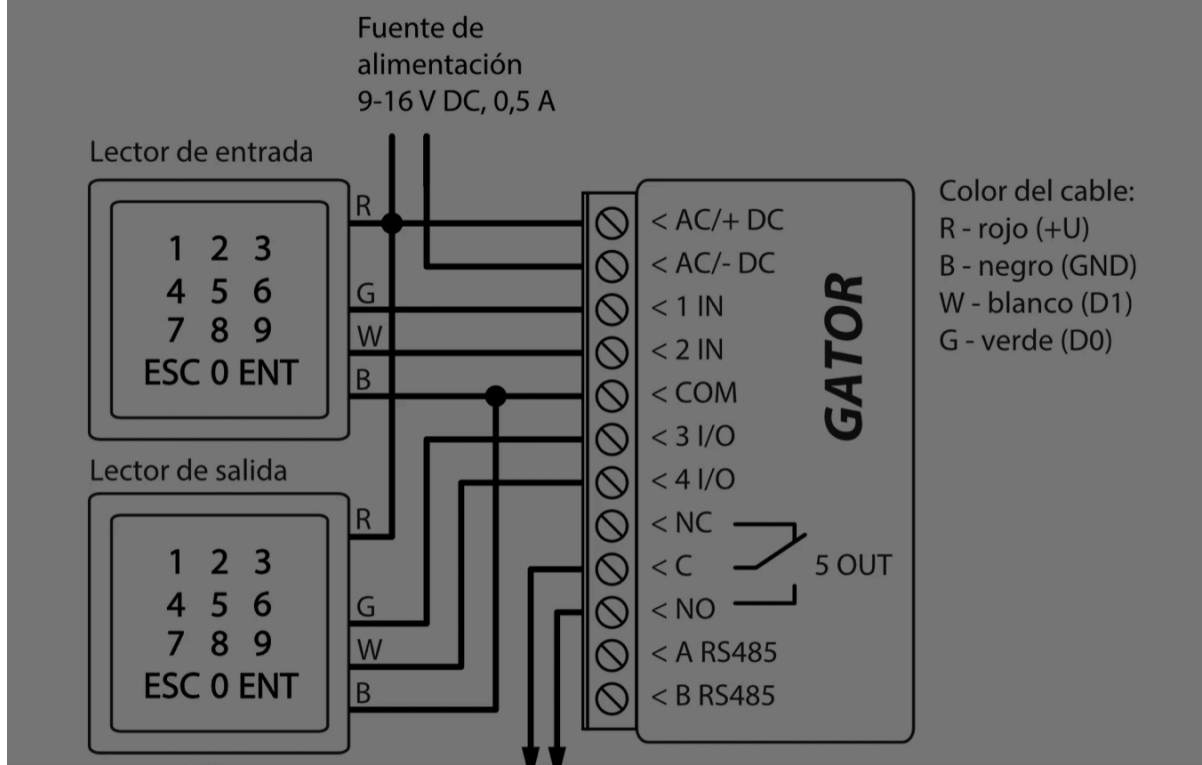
Fuente de alimentación
9-16 V DC, 0,5 A

Lector de entrada

R
G
W
B

1 2 3
4 5 6
7 8 9
ESC 0 ENT

Lector de salida

R
G
W
B

1 2 3
4 5 6
7 8 9
ESC 0 ENT

< AC/+ DC
< AC/- DC
< 1 IN
< 2 IN
< COM
< 3 I/O
< 4 I/O
< NC
< C
< NO
< A RS485
< B RS485

5 OUT

GATOR

Color del cable:
R - rojo (+U)
B - negro (GND)
W - blanco (D1)
G - verde (D0)